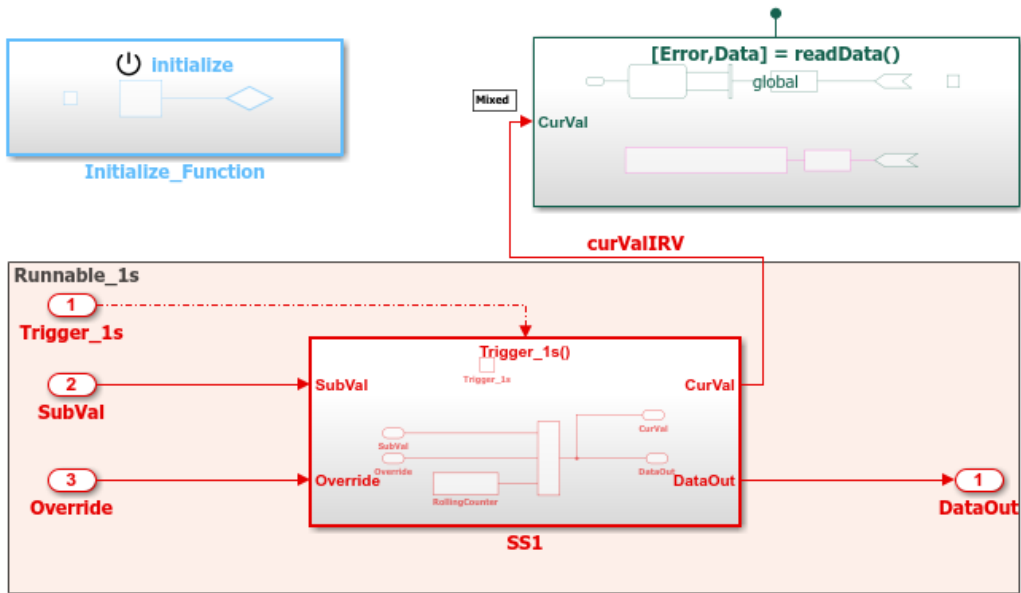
initialize

Initialize_Function

[Error,Data] = readData()

global

Mixed

CurVal

curValIRV

Runnable_1s

1

Trigger_1s

2

SubVal

3

Override

Trigger_1s()

Trigger_1s

SubVal

CurVal

SubVal

Override

CurVal

DataOut

Override

RollingCounter

DataOut

SS1

1

DataOut